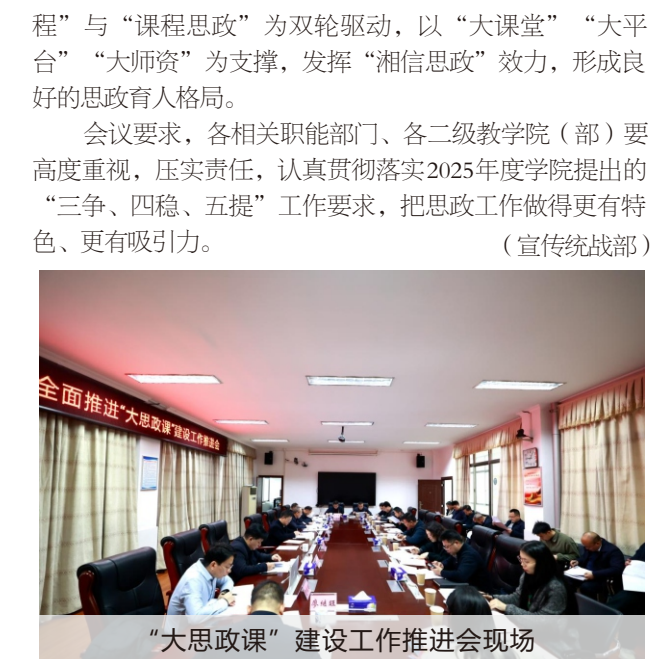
程”与“课程思政”为双轮驱动，以“大课堂”“大平台”“大师资”为支撑，发挥“湘信思政”效力，形成良好的思政育人格局。

会议要求，各相关职能部门、各二级教学院（部）要高度重视，压实责任，认真贯彻落实2025年度学院提出的“三争、四稳、五提”工作要求，把思政工作做得更有特色、更有吸引力。（宣传统战部）

全面推进“大思政课”建设工作推进会

“大思政课”建设工作推进会现场